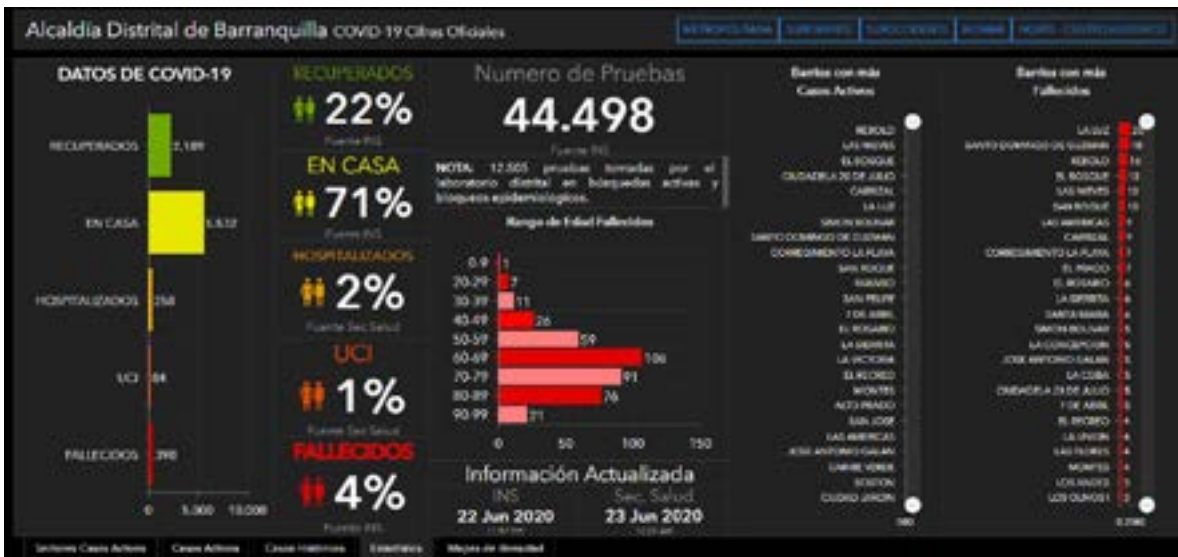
Alcaldía Distrital de Barranquilla COVID 19 Cifras Oficiales

METROPOLITANA | SURORIENTE | SUROCCIDENTE | RIOMAR | NORTE - CENTRO HISTÓRICO

DATOS DE COVID-19

RECUPERADOS 2,189
EN CASA 5,532
HOSPITALIZADOS 258
UCI 84
FALLECIDOS 390

0 5,000 10,000

RECUPERADOS
22%
Fuente INS

EN CASA
71%
Fuente INS

HOSPITALIZADOS
2%
Fuente Sec Salud

UCI
1%
Fuente Sec Salud

FALLECIDOS
4%
Fuente INS

Numero de Pruebas
44.498
Fuente INS

NOTA: 12.505 pruebas tomadas por el laboratorio distrital en búsquedas activas y bloqueos epidemiológicos.

Rango de Edad Fallecidos

| Rango | Fallecidos |
|---|---|
| 0-9 | 1 |
| 20-29 | 7 |
| 30-39 | 11 |
| 40-49 | 26 |
| 50-59 | 59 |
| 60-69 | 106 |
| 70-79 | 91 |
| 80-89 | 76 |
| 90-99 | 21 |

0 50 100 150

Información Actualizada
INS 22 Jun 2020
Sec. Salud 23 Jun 2020

Barrios con más Casos Activos

REBOLO
LAS NIEVES
EL BOSQUE
CIUDADELA 20 DE JULIO
CARRIZAL
LA LUZ
SIMON BOLIVAR
SANTO DOMINGO DE GUZMAN
CORREGIMIENTO LA PLAYA
SAN ROQUE
RIOMAR
SAN FELIPE
7 DE ABRIL
EL ROSARIO
LA SIERRITA
LA VICTORIA
EL RECREO
MONTES
ALTO PRADO
SAN JOSE
LAS AMERICAS
JOSE ANTONIO GALAN
CARRIE VERDE
BOSTON
CIUDAD JARDIN

Barrios con más Fallecidos

LA LUZ 20
SANTO DOMINGO DE GUZMAN 18
REBOLO 16
EL BOSQUE 13
LAS NIEVES 10
SAN ROQUE 10
LAS AMERICAS 7
CARRIZAL 7
CORREGIMIENTO LA PLAYA 7
EL PRADO 7
EL ROSARIO 6
LA SIERRITA 6
SANTA MARIA 6
SIMON BOLIVAR 6
LA CONCEPCION 5
JOSE ANTONIO GALAN 5
LA CUBA 5
CIUDADELA 20 DE JULIO 5
7 DE ABRIL 5
EL RECREO 4
LA UNION 4
LAS FLORES 4
MONTES 4
LOS ANDES 3
LOS OLIVOS I 3

Sectores Casos Activos | Casos Activos | Casos Históricos | Estadística | Mapas de densidad